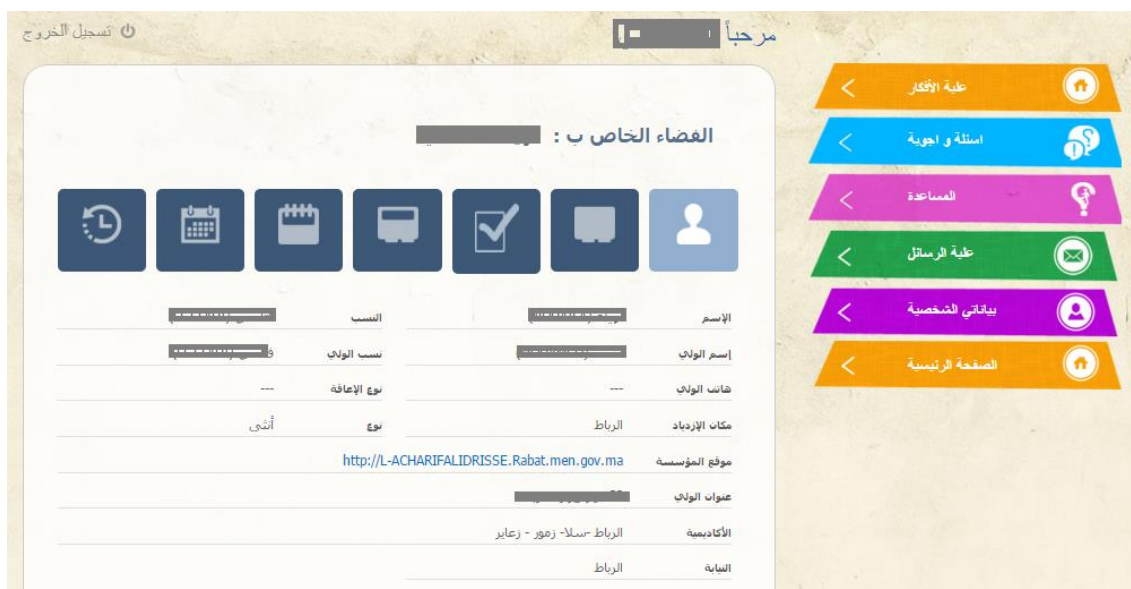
مرحباً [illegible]

تسجيل الخروج

علبة الأفكار
اسئلة و اجوبة
المساعدة
علبة الرسائل
بياناتي الشخصية
الصفحة الرئيسية

الفضاء الخاص ب : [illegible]

| | | | |
|---|---|---|---|
| الإسم | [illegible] | النسب | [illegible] |
| إسم الولي | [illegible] | نسب الولي | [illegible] |
| هاتف الولي | --- | نوع الإعاقة | --- |
| مكان الإزدياد | الرباط | نوع | أنثى |
| موقع المؤسسة | http://L-ACHARIFALIDRISSE.Rabat.men.gov.ma | | |
| عنوان الولي | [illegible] | | |
| الأكاديمية | الرباط -سلا- زمور - زعاير | | |
| النيابة | الرباط | | |